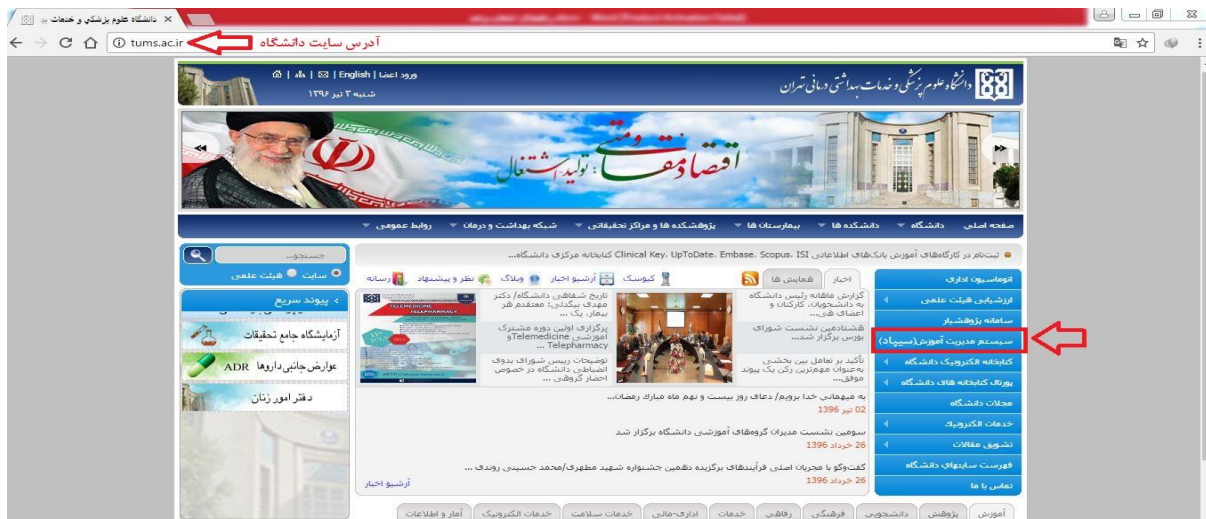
دانشگاه علوم پزشکی و خدمات به ×

tums.ac.ir

آدرس سایت دانشگاه

دانشگاه علوم پزشکی و خدمات بهداشتی درمانی تهران

ورود اعضا | English | ✉ | ⁂ | ⌂

شنبه ۳ تیر ۱۳۹۶

اقتصاد مقاومتی: تولید - اشتغال

صفحه اصلی ▼ دانشگاه ▼ دانشکده ها ▼ بیمارستان ها ▼ پژوهشکده ها و مراکز تحقیقاتی ▼ شبکه بهداشت و درمان ▼ روابط عمومی ▼

ثبت‌نام در کارگاه‌های آموزش پایگاه‌های اطلاعاتی Clinical Key، UpToDate، Embase، Scopus، ISI کتابخانه مرکزی دانشگاه...

جستجو...

سایت هیئت علمی

پیوند سریع

آزمایشگاه جامع تحقیقات

عوارض جانبی داروها ADR

دفتر امور زنان

اتوماسیون اداری

ارزشیابی هیئت علمی

سامانه پژوهشیار

سیستم مدیریت آموزش(سیپاد)

کتابخانه الکترونیک دانشگاه

پورتال کتابخانه های دانشگاه

مجلات دانشگاه

خدمات الکترونیک

تشویق مقالات

فهرست سایتهای دانشگاه

تماس با ما

اخبار | همایش ها

کیوسک | آرشیو اخبار | وبلاگ | نظر و پیشنهاد | رسانه

گزارش ماهانه رئیس دانشگاه به دانشجویان، کارکنان و اعضای هی...

هشتادمین نشست شورای بورس برگزار شد...

تأکید بر تعامل بین بخشی به‌عنوان مهمترین رکن یک پیوند موفق...

تاریخ شفاهی دانشگاه/ دکتر مهدی بیگدلی: معتقدم هر بیمار، یک ...

برگزاری اولین دوره مشترک آموزشی Telemedicine و Telepharmacy

توضیحات رییس شورای بدوی انضباطی دانشگاه در خصوص احضار گروهی ...

به میهمانی خدا برویم/ دعای روز بیست و نهم ماه مبارک رمضان...

02 تیر 1396

سومین نشست مدیران گروه‌های آموزشی دانشگاه برگزار شد

26 خرداد 1396

گفت‌وگو با مجریان اصلی فرآیندهای برگزیده دهمین جشنواره شهید مطهری/محمد حسینی روندی ...

26 خرداد 1396

آرشیو اخبار

آموزش | پژوهش | دانشجویی | فرهنگی | رفاهی | خدمات | اداری-مالی | خدمات سلامت | خدمات الکترونیک | آمار و اطلاعات